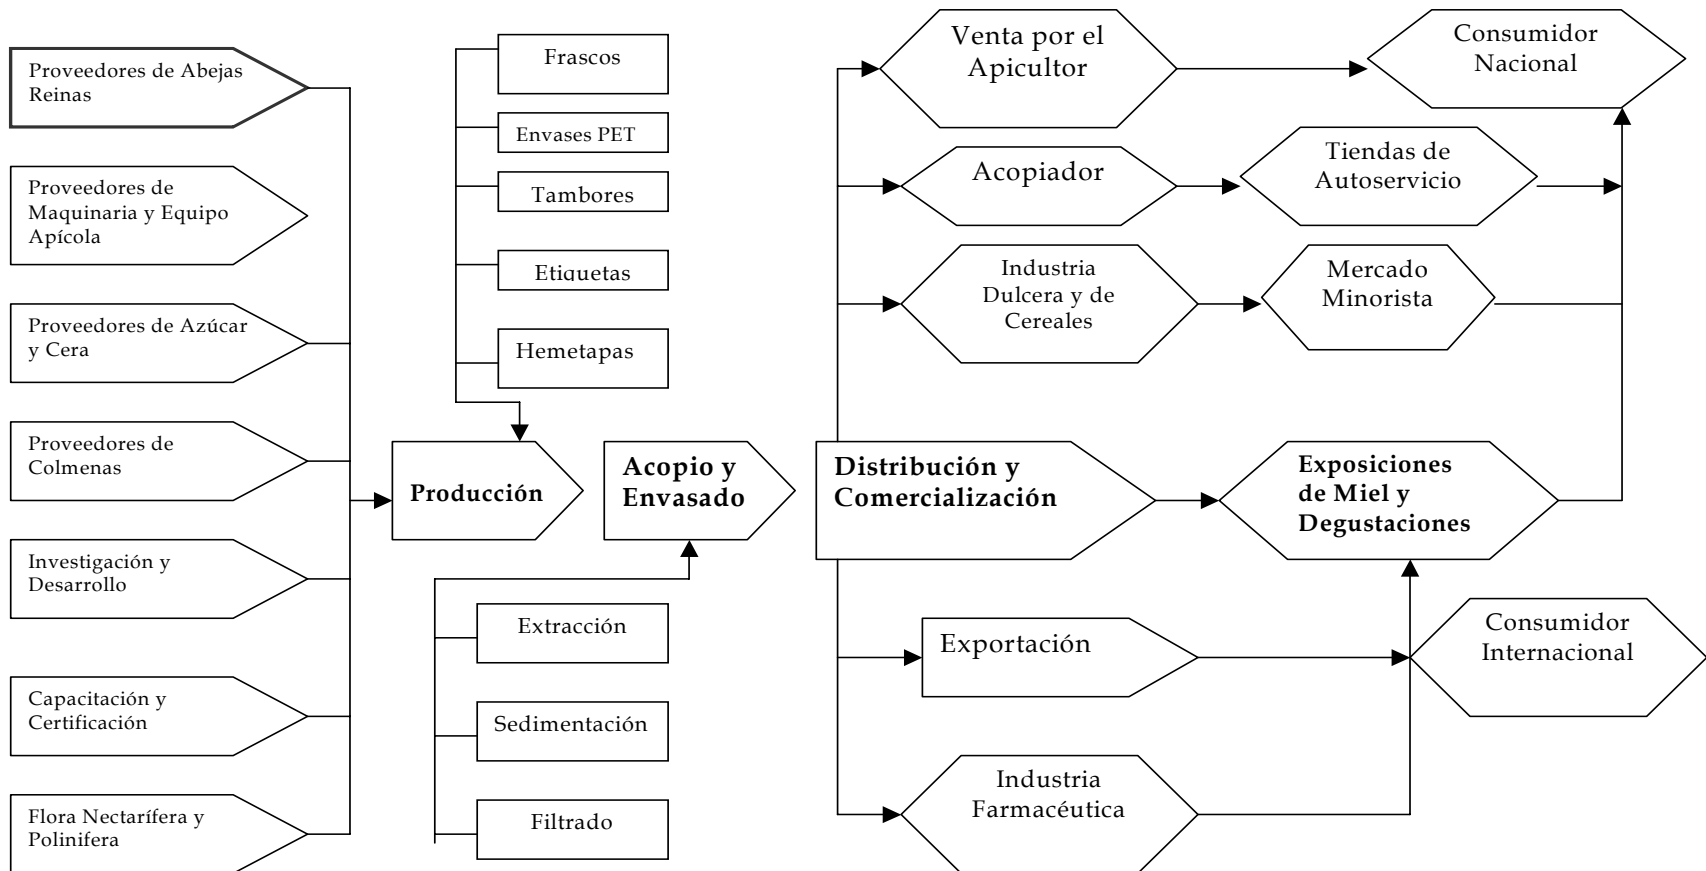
Proveedores de Abejas Reinas

Proveedores de Maquinaria y Equipo Apícola

Proveedores de Azúcar y Cera

Proveedores de Colmenas

Investigación y Desarrollo

Capacitación y Certificación

Flora Nectarífera y Polinifera

Frascos

Envases PET

Tambores

Etiquetas

Hemetapas

Producción

Acopio y Envasado

Extracción

Sedimentación

Filtrado

Venta por el Apicultor

Consumidor Nacional

Acopiador

Tiendas de Autoservicio

Industria Dulcera y de Cereales

Mercado Minorista

Distribución y Comercialización

Exposiciones de Miel y Degustaciones

Exportación

Consumidor Internacional

Industria Farmacéutica